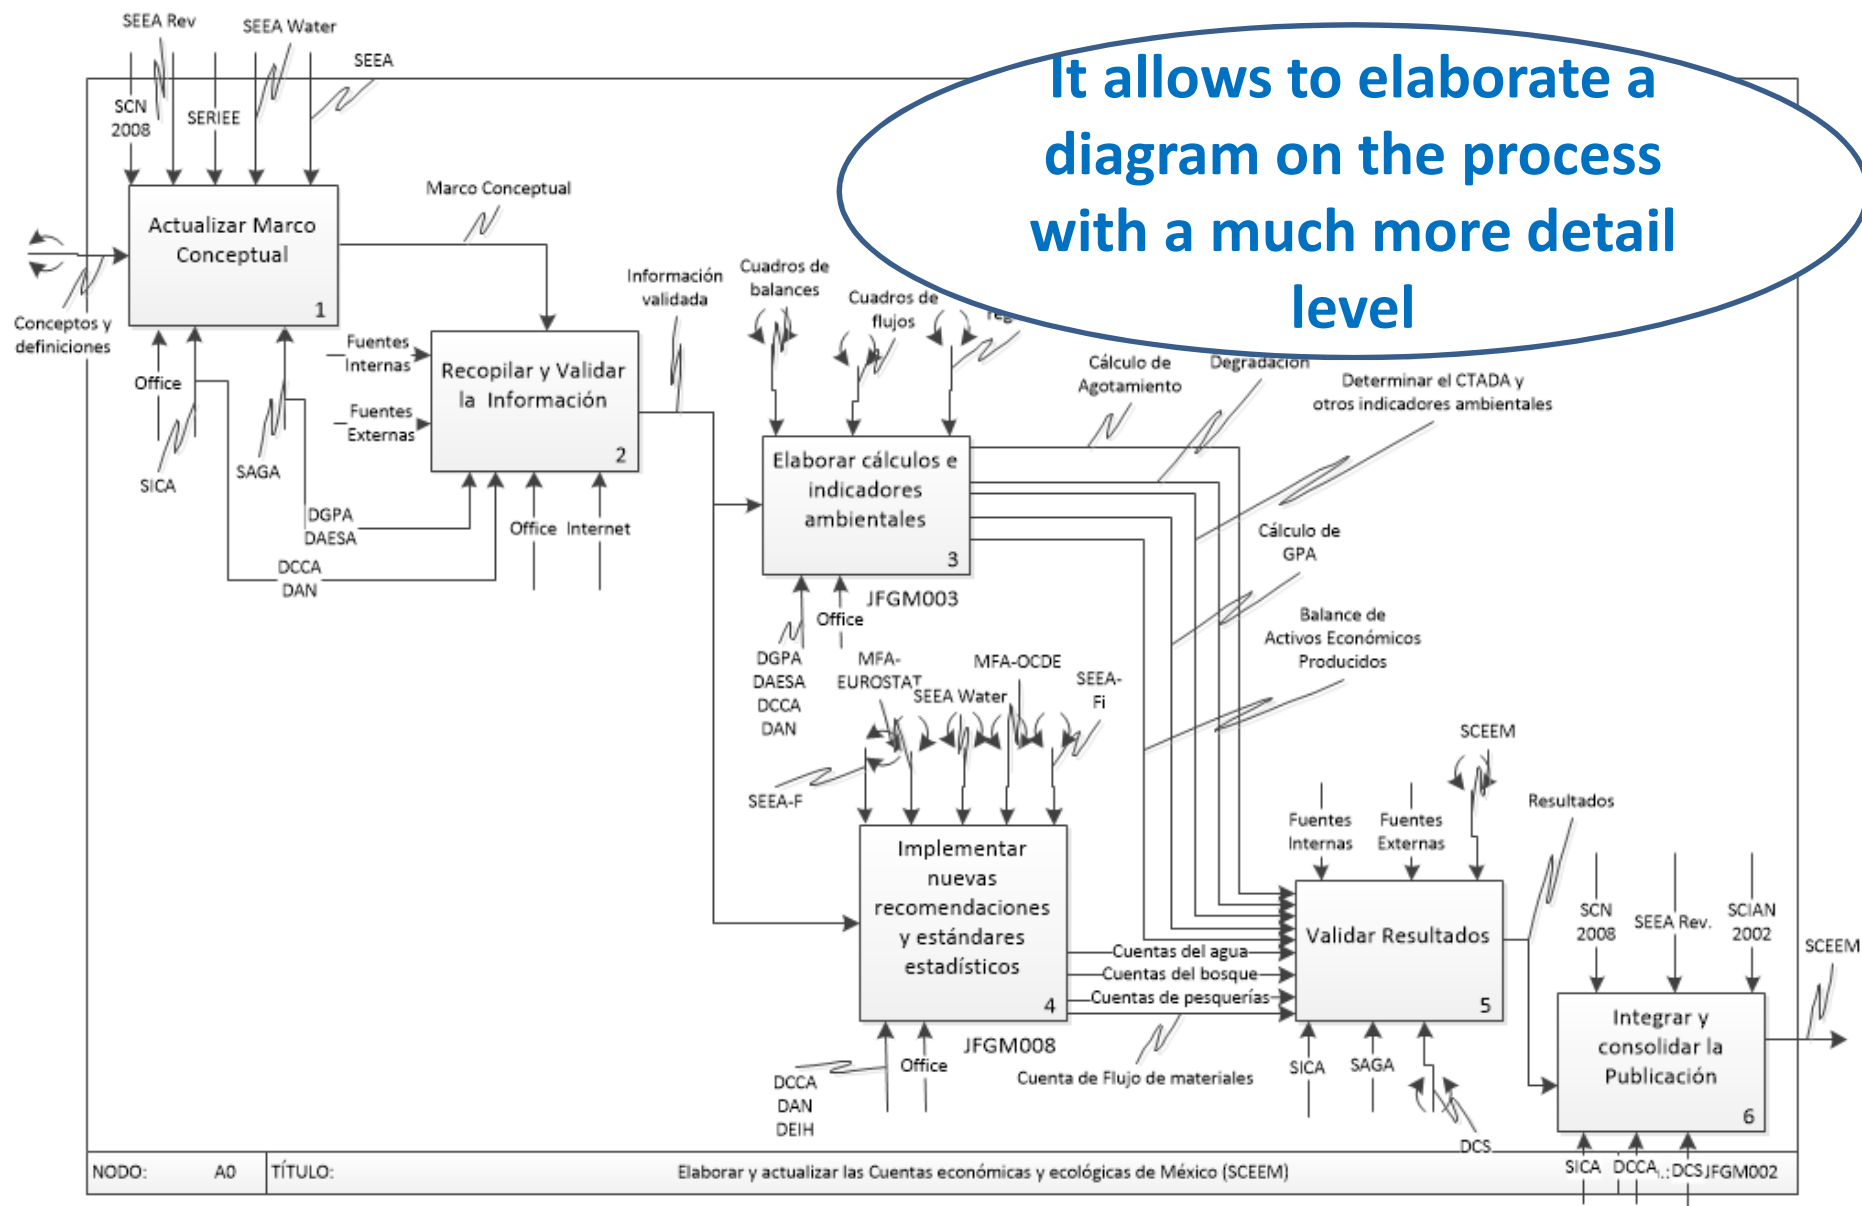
It allows to elaborate a diagram on the process with a much more detail level

SEEA Rev
SEEA Water
SEEA
SCN 2008
SERIEE
Marco Conceptual
Actualizar Marco Conceptual
1
Conceptos y definiciones
Office
SICA
SAGA
Fuentes Internas
Fuentes Externas
Recopilar y Validar la Información
2
Información validada
Cuadros de balances
Cuadros de flujos
reg
Cálculo de Agotamiento
Degradación
Determinar el CTADA y otros indicadores ambientales
DGPA DAESA
DCCA DAN
Office
Internet
Elaborar cálculos e indicadores ambientales
3
JFGM003
Office
Cálculo de GPA
Balance de Activos Económicos Producidos
DGPA DAESA DCCA DAN
MFA-EUROSTAT
MFA-OCDE
SEEA Water
SEEA-Fi
SEEA-F
SCEEM
Resultados
Implementar nuevas recomendaciones y estándares estadísticos
4
Cuentas del agua
Cuentas del bosque
Cuentas de pesquerías
Fuentes Internas
Fuentes Externas
Validar Resultados
5
SCN 2008
SEEA Rev.
SCIAN 2002
SCEEM
Integrar y consolidar la Publicación
6
JFGM008
Office
DCCA DAN DEIH
Cuenta de Flujo de materiales
SICA
SAGA
DCS
SICA
DCCA
DCS
JFGM002
NODO: A0
TÍTULO: Elaborar y actualizar las Cuentas económicas y ecológicas de México (SCEEM)